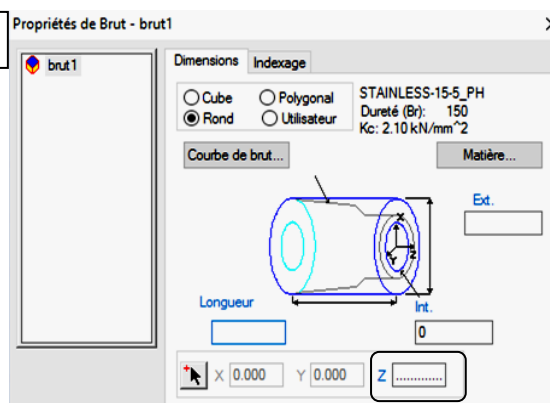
Propriétés de Brut - brut1

brut1

Dimensions Indexage

Cube Polygonal
Rond Utilisateur

STAINLESS-15-5_PH
Dureté (Br): 150
Kc: 2.10 kN/mm^2

Courbe de brut...

Matière...

Ext.

X
Y
Z

Longueur

Int.

0

X 0.000 Y 0.000 Z ...........